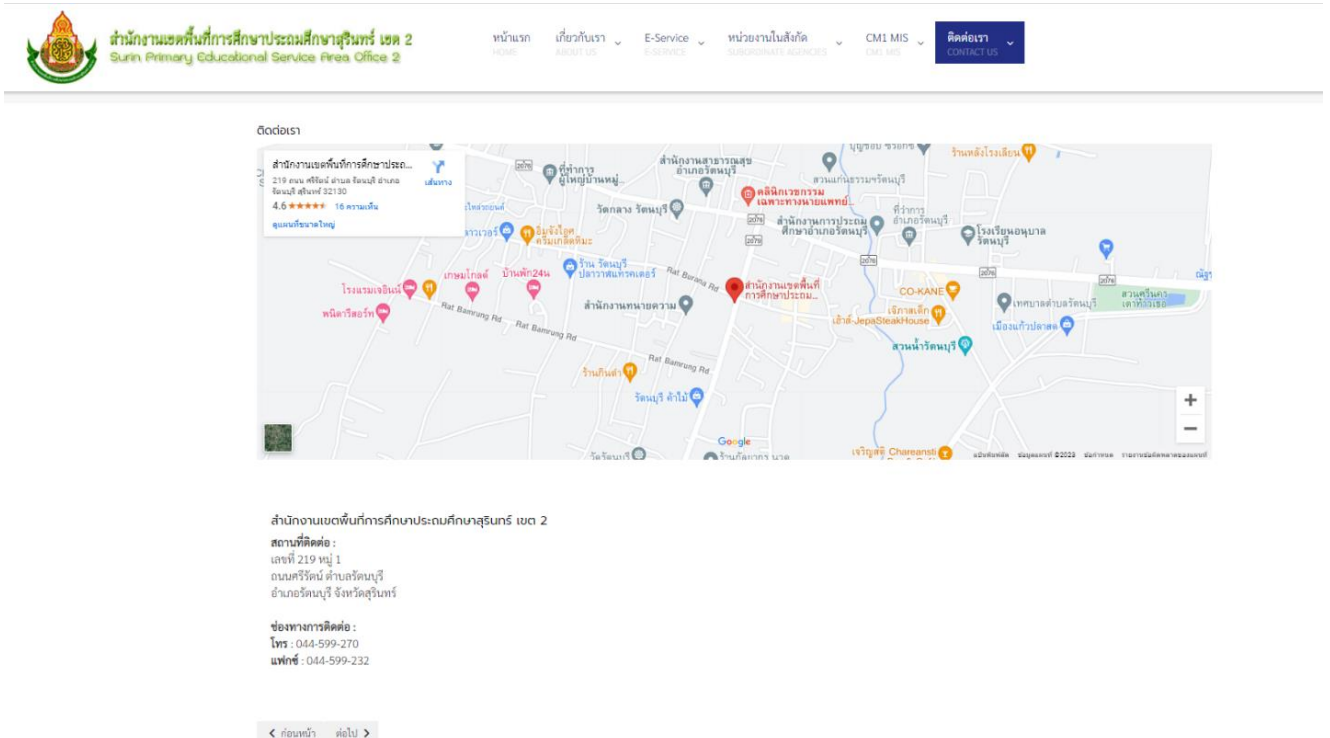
สำนักงานเขตพื้นที่การศึกษาประถมศึกษาสุรินทร์ เขต 2
Surin Primary Educational Service Area Office 2

หน้าแรก HOME
เกี่ยวกับเรา ABOUT US
E-Service E-SERVICE
หน่วยงานในสังกัด SUBORDINATE AGENCIES
CM1 MIS CM1 MIS
ติดต่อเรา CONTACT US

ติดต่อเรา

สำนักงานเขตพื้นที่การศึกษาประ...
219 ถนน ศรีรัตน์ ตำบล รัตนบุรี อำเภอ รัตนบุรี สุรินทร์ 32130
4.6 ★★★★★ 16 ความเห็น
เส้นทาง
ดูแผนที่ขนาดใหญ่

ที่ทำการผู้ใหญ่บ้านหมู่...
สำนักงานสาธารณสุขอำเภอรัตนบุรี
คลินิกเวชกรรมเฉพาะทางนายแพทย์...
วัดกลาง รัตนบุรี
สำนักงานการประถมศึกษาอำเภอรัตนบุรี
ที่ว่าการอำเภอรัตนบุรี
โรงเรียนอนุบาลรัตนบุรี
ร้านหลังโรงเลี้ยน
อิ่มจังโฮดครีมเกล็ดหิมะ
ร้าน รัตนบุรีปลาวาฬแก๊รฟเตอร์
เกษมโกลด์
บ้านพัก24น
โรงแรมเจอินน์
พนิดารีสอร์ท
Rat Burana Rd
Rat Bamrung Rd
สำนักงานทนายความ
สำนักงานเขตพื้นที่การศึกษาประถม...
CO-KANE
เจ๊ภาสเด็ก
เฮ้าส์-JepaSteakHouse
เทศบาลตำบลรัตนบุรี
เมืองแก้วปลาสด
สวนน้ำรัตนบุรี
ร้านกันต่า
รัตนบุรี ค้าไม้
Google
เจริญสุข Chareansti
2076
+
−

สำนักงานเขตพื้นที่การศึกษาประถมศึกษาสุรินทร์ เขต 2
สถานที่ติดต่อ :
เลขที่ 219 หมู่ 1
ถนนศรีรัตน์ ตำบลรัตนบุรี
อำเภอรัตนบุรี จังหวัดสุรินทร์

ช่องทางการติดต่อ :
โทร : 044-599-270
แฟกซ์ : 044-599-232

ก่อนหน้า ต่อไป